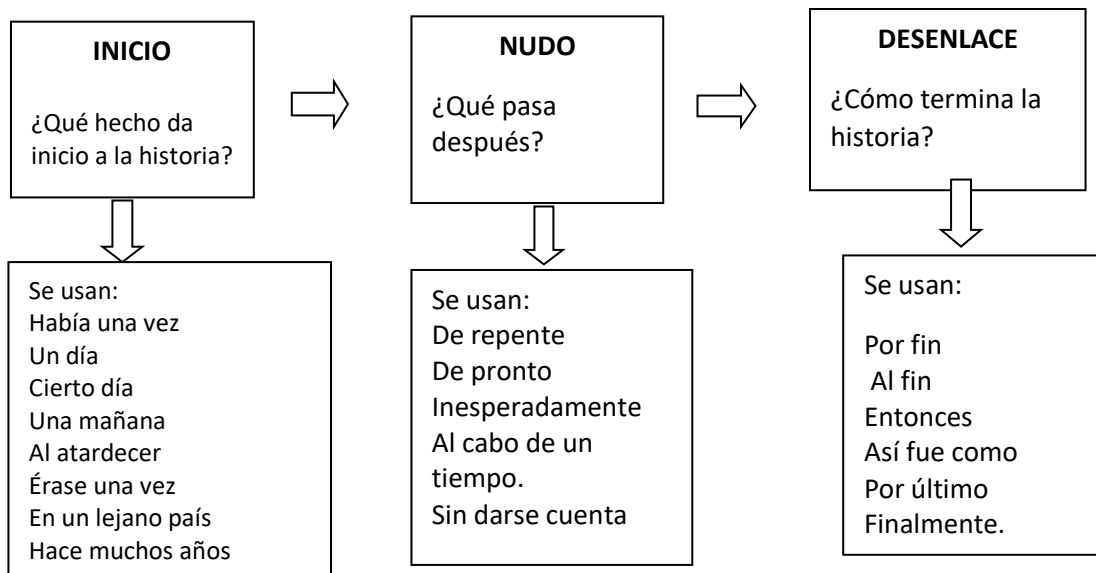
INICIO

¿Qué hecho da inicio a la historia?

Se usan:
Había una vez
Un día
Cierto día
Una mañana
Al atardecer
Érase una vez
En un lejano país
Hace muchos años

NUDO

¿Qué pasa después?

Se usan:
De repente
De pronto
Inesperadamente
Al cabo de un tiempo.
Sin darse cuenta

DESENLACE

¿Cómo termina la historia?

Se usan:

Por fin
Al fin
Entonces
Así fue como
Por último
Finalmente.